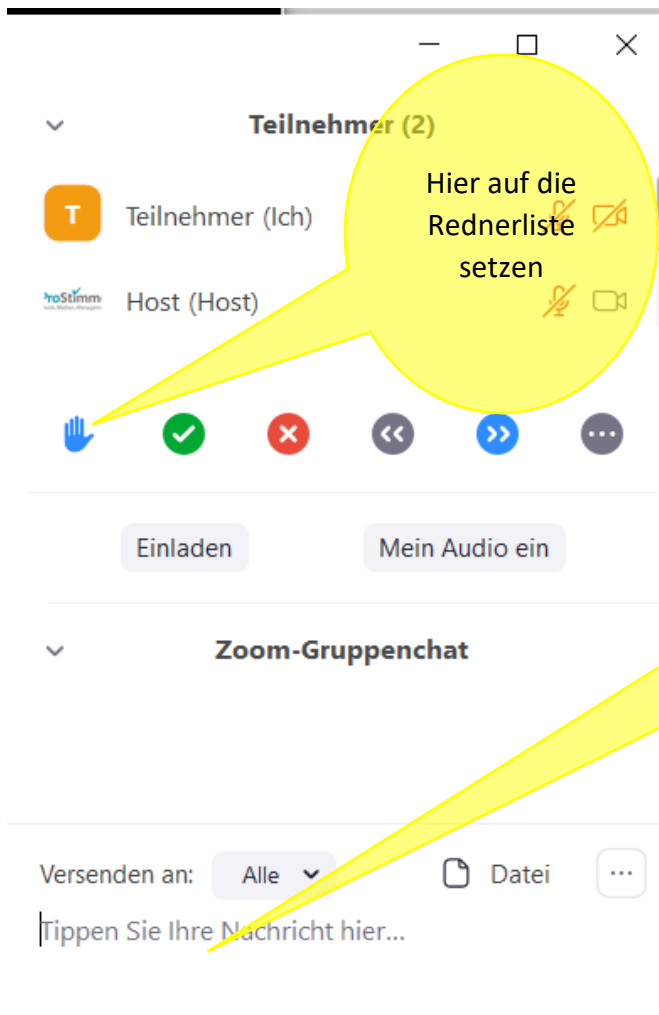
Teilnehmer (2)

Hier auf die Rednerliste setzen

T Teilnehmer (Ich)

ProStimm Host (Host)

Einladen

Mein Audio ein

Zoom-Gruppenchat

Versenden an: Alle

Datei

···

Tippen Sie Ihre Nachricht hier...